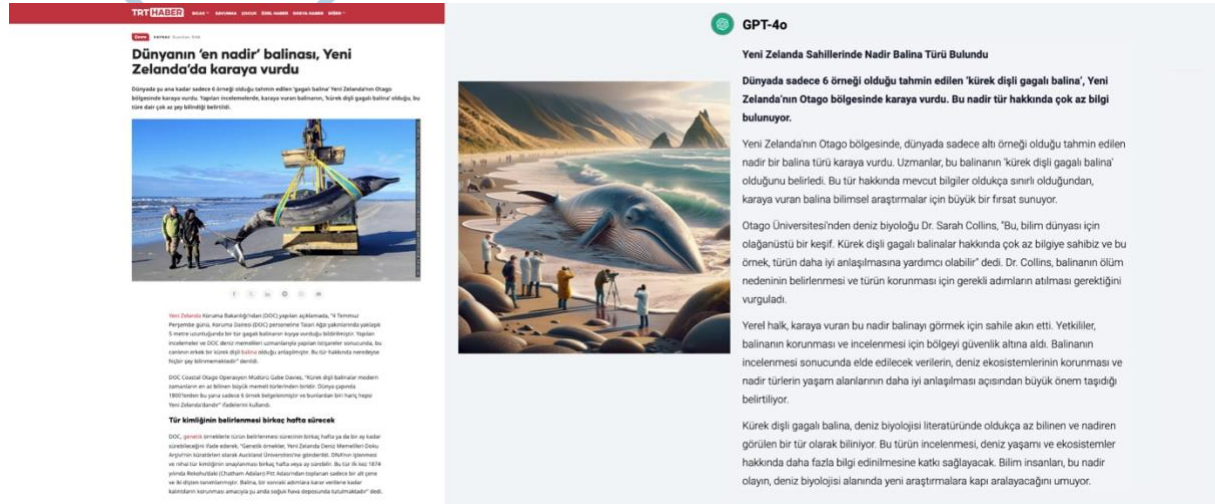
TRT HABER

Dünyanın 'en nadir' balinası, Yeni Zelanda'da karaya vurdu

Dünyada şu ana kadar sadece 6 örneği olduğu tahmin edilen 'gagalı balina' Yeni Zelanda'nın Otago bölgesinde karaya vurdu. Yapılan incelemelerde, karaya vuran balinanın, 'kürek dişli gagalı balina' olduğu, bu türe dair çok az şey bilindiği belirtildi.

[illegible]

Tür kimliğinin belirlenmesi birkaç hafta sürecek

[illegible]

GPT-4o

Yeni Zelanda Sahillerinde Nadir Balina Türü Bulundu

Dünyada sadece 6 örneği olduğu tahmin edilen 'kürek dişli gagalı balina', Yeni Zelanda'nın Otago bölgesinde karaya vurdu. Bu nadir tür hakkında çok az bilgi bulunuyor.

Yeni Zelanda'nın Otago bölgesinde, dünyada sadece altı örneği olduğu tahmin edilen nadir bir balina türü karaya vurdu. Uzmanlar, bu balinanın 'kürek dişli gagalı balina' olduğunu belirledi. Bu tür hakkında mevcut bilgiler oldukça sınırlı olduğundan, karaya vuran balina bilimsel araştırmalar için büyük bir fırsat sunuyor.

Otago Üniversitesi'nden deniz biyoloğu Dr. Sarah Collins, "Bu, bilim dünyası için olağanüstü bir keşif. Kürek dişli gagalı balinalar hakkında çok az bilgiye sahibiz ve bu örnek, türün daha iyi anlaşılmasına yardımcı olabilir" dedi. Dr. Collins, balinanın ölüm nedeninin belirlenmesi ve türün korunması için gerekli adımların atılması gerektiğini vurguladı.

Yerel halk, karaya vuran bu nadir balinayı görmek için sahile akın etti. Yetkililer, balinanın korunması ve incelenmesi için bölgeyi güvenlik altına aldı. Balinanın incelenmesi sonucunda elde edilecek verilerin, deniz ekosistemlerinin korunması ve nadir türlerin yaşam alanlarının daha iyi anlaşılması açısından büyük önem taşıdığı belirtiliyor.

Kürek dişli gagalı balina, deniz biyolojisi literatüründe oldukça az bilinen ve nadiren görülen bir tür olarak biliniyor. Bu türün incelenmesi, deniz yaşamı ve ekosistemler hakkında daha fazla bilgi edinilmesine katkı sağlayacak. Bilim insanları, bu nadir olayın, deniz biyolojisi alanında yeni araştırmalara kapı aralayacağını umuyor.